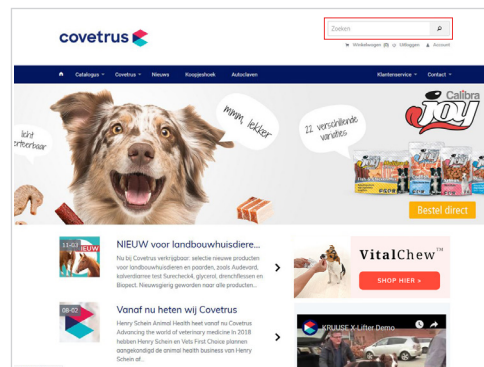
covetrus

Zoeken

Winkelwagen Uitloggen Account

Catalogus Covetrus Nieuws Koopjeshoek Autoclaven Klantenservice Contact

licht verteerbaar

mmm, lekker

22 verschillende varianten

Calibra JOY

Bestel direct

11-03 NIEUW

NIEUW voor landbouwhuisdiere...

Nu bij Covetrus verkrijgbaar: selectie nieuwe producten voor landbouwhuisdieren en paarden, zoals Audevard, kalverdiarree test Suracheck4, glycerol, drenchflessen en Biospect. Nieuwsgierig geworden naar alle producten...

VitalChew™

SHOP HIER »

08-02

Vanaf nu heten wij Covetrus

Henry Schein Animal Health heet vanaf nu Covetrus Advancing the world of veterinary medicine In 2018 hebben Henry Schein en Vets First Choice plannen aangekondigd de animal health business van Henry Schein af...

KRUUSE X-Lifter Demo...